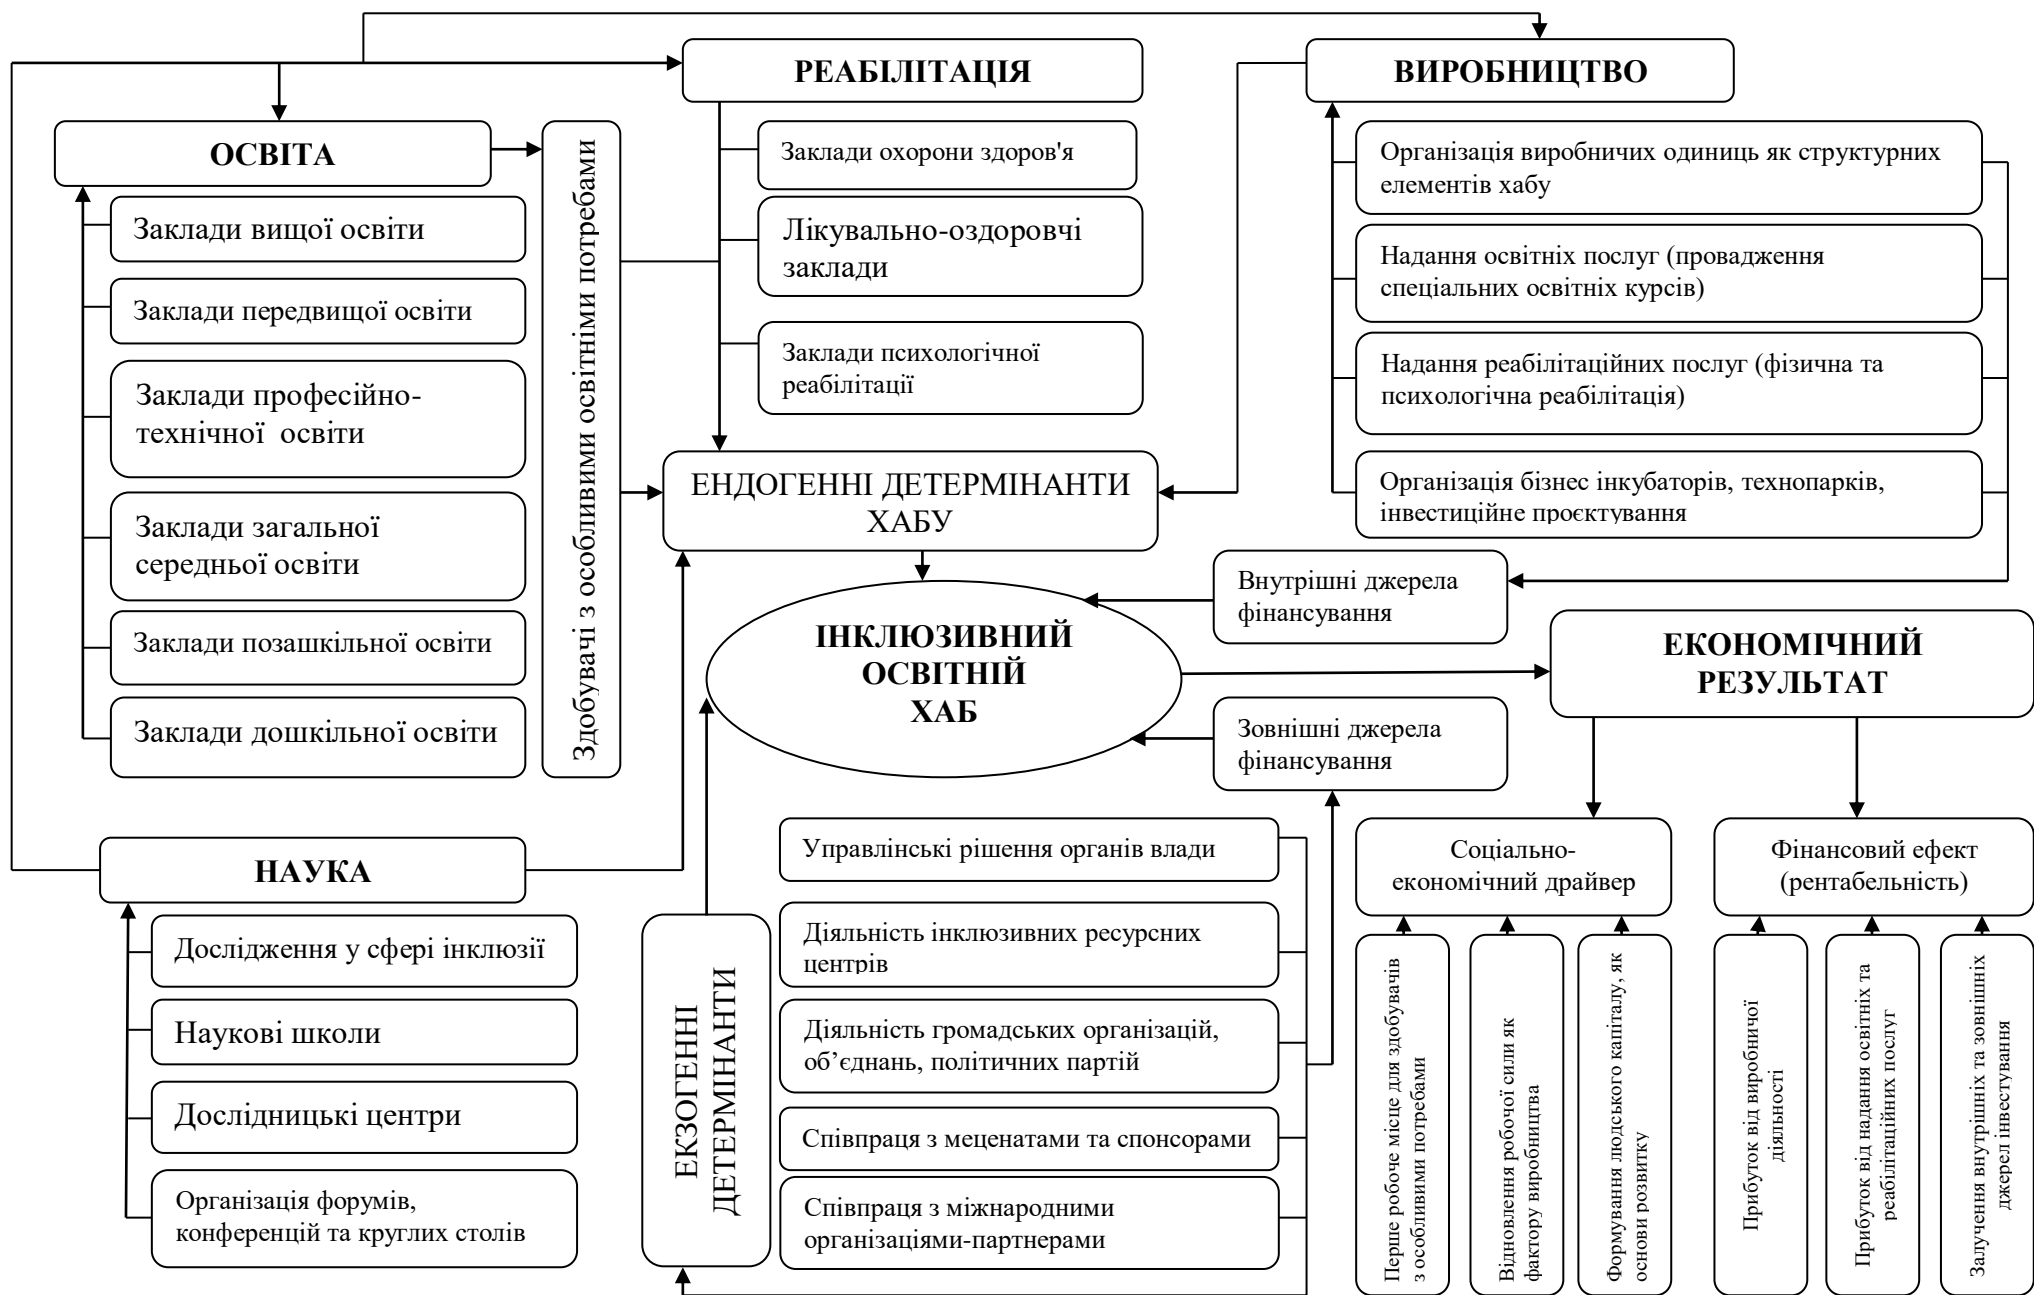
РЕАБІЛІТАЦІЯ

ВИРОБНИЦТВО

ОСВІТА

Заклади вищої освіти

Заклади передвищої освіти

Заклади професійно-технічної освіти

Заклади загальної середньої освіти

Заклади позашкільної освіти

Заклади дошкільної освіти

Здобувачі з особливими освітніми потребами

Заклади охорони здоров'я

Лікувально-оздоровчі заклади

Заклади психологічної реабілітації

ЕНДОГЕННІ ДЕТЕРМІНАНТИ ХАБУ

Організація виробничих одиниць як структурних елементів хабу

Надання освітніх послуг (провадження спеціальних освітніх курсів)

Надання реабілітаційних послуг (фізична та психологічна реабілітація)

Організація бізнес інкубаторів, технопарків, інвестиційне проєктування

Внутрішні джерела фінансування

ІНКЛЮЗИВНИЙ ОСВІТНІЙ ХАБ

ЕКОНОМІЧНИЙ РЕЗУЛЬТАТ

Зовнішні джерела фінансування

НАУКА

Дослідження у сфері інклюзії

Наукові школи

Дослідницькі центри

Організація форумів, конференцій та круглих столів

ЕКЗОГЕННІ ДЕТЕРМІНАНТИ

Управлінські рішення органів влади

Діяльність інклюзивних ресурсних центрів

Діяльність громадських організацій, об'єднань, політичних партій

Співпраця з меценатами та спонсорами

Співпраця з міжнародними організаціями-партнерами

Соціально-економічний драйвер

Фінансовий ефект (рентабельність)

Перше робоче місце для здобувачів з особливими потребами

Відновлення робочої сили як фактору виробництва

Формування людського капіталу, як основи розвитку

Прибуток від виробничої діяльності

Прибуток від надання освітніх та реабілітаційних послуг

Залучення внутрішніх та зовнішніх джерел інвестування